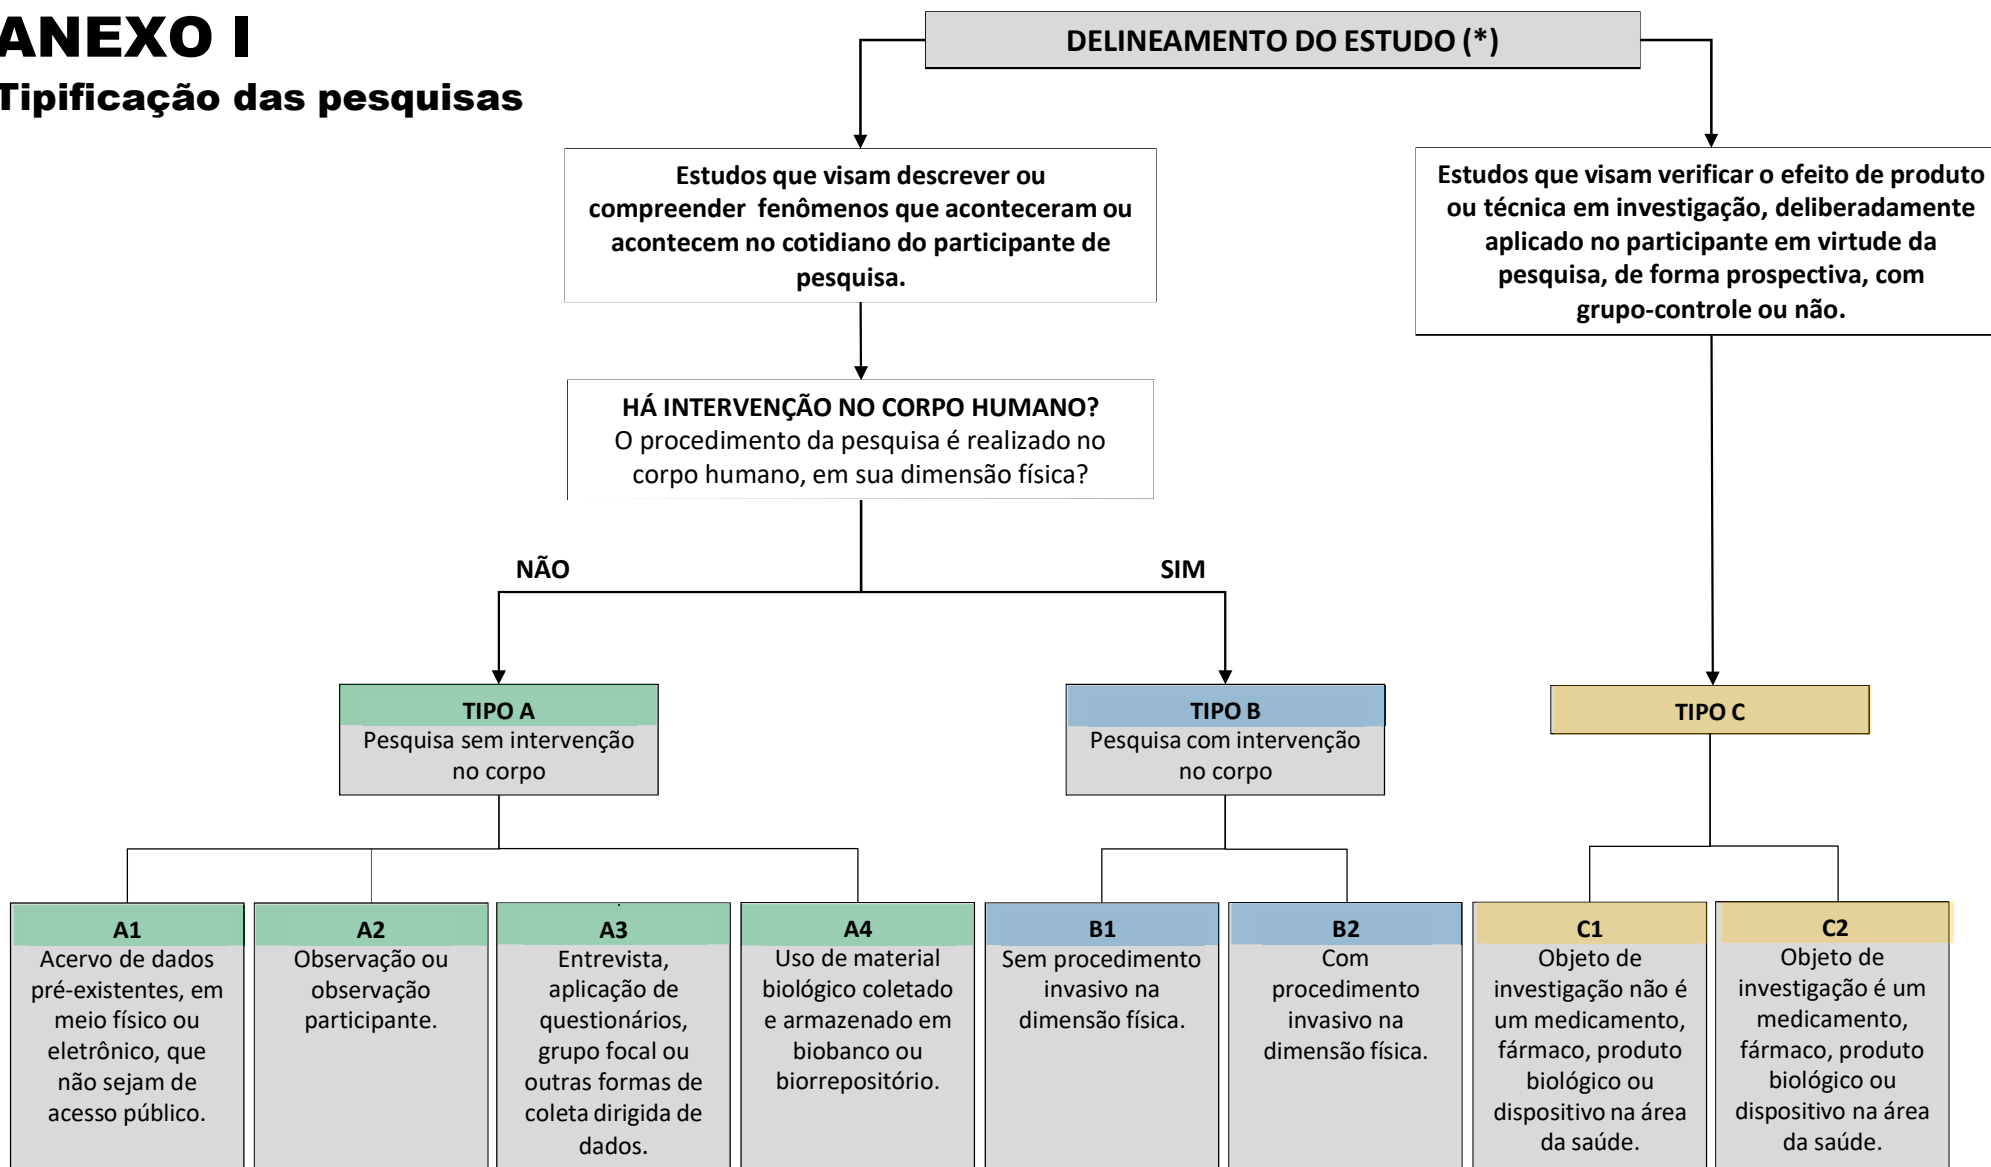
ANEXO I

Tipificação das pesquisas

DELINEAMENTO DO ESTUDO (*)

Estudos que visam descrever ou compreender fenômenos que aconteceram ou acontecem no cotidiano do participante de pesquisa.

Estudos que visam verificar o efeito de produto ou técnica em investigação, deliberadamente aplicado no participante em virtude da pesquisa, de forma prospectiva, com grupo-controle ou não.

HÁ INTERVENÇÃO NO CORPO HUMANO?
O procedimento da pesquisa é realizado no corpo humano, em sua dimensão física?

NÃO

SIM

TIPO A
Pesquisa sem intervenção no corpo

TIPO B
Pesquisa com intervenção no corpo

TIPO C

A1
Acervo de dados pré-existentes, em meio físico ou eletrônico, que não sejam de acesso público.

A2
Observação ou observação participante.

A3
Entrevista, aplicação de questionários, grupo focal ou outras formas de coleta dirigida de dados.

A4
Uso de material biológico coletado e armazenado em biobanco ou biorrepositório.

B1
Sem procedimento invasivo na dimensão física.

B2
Com procedimento invasivo na dimensão física.

C1
Objeto de investigação não é um medicamento, fármaco, produto biológico ou dispositivo na área da saúde.

C2
Objeto de investigação é um medicamento, fármaco, produto biológico ou dispositivo na área da saúde.